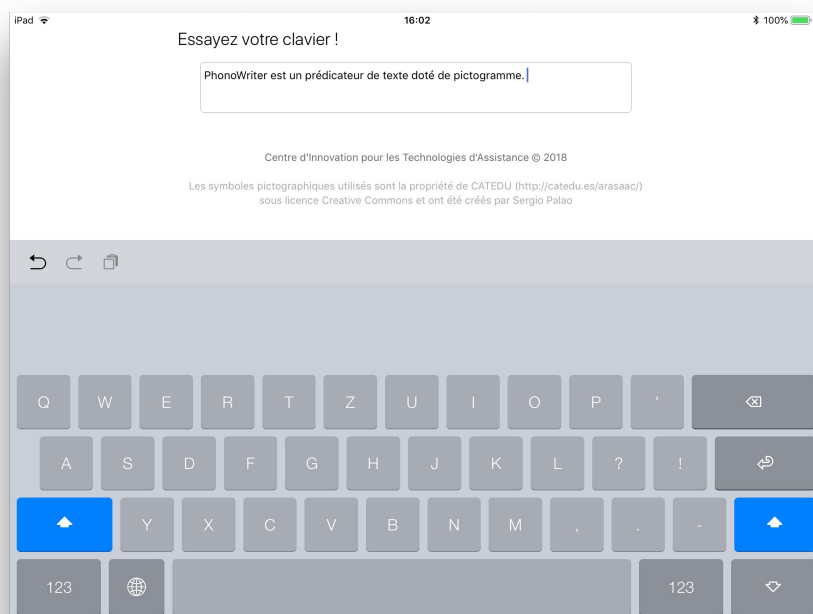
iPad

16:02

100%

Essayez votre clavier !

PhonoWriter est un prédicateur de texte doté de pictogramme.

Centre d'Innovation pour les Technologies d'Assistance © 2018

Les symboles pictographiques utilisés sont la propriété de CATEDU (http://catedu.es/arasaac/) sous licence Creative Commons and ont été créés par Sergio Palao

Q W E R T Z U I O P '

A S D F G H J K L ? !

Y X C V B N M , . -

123

123